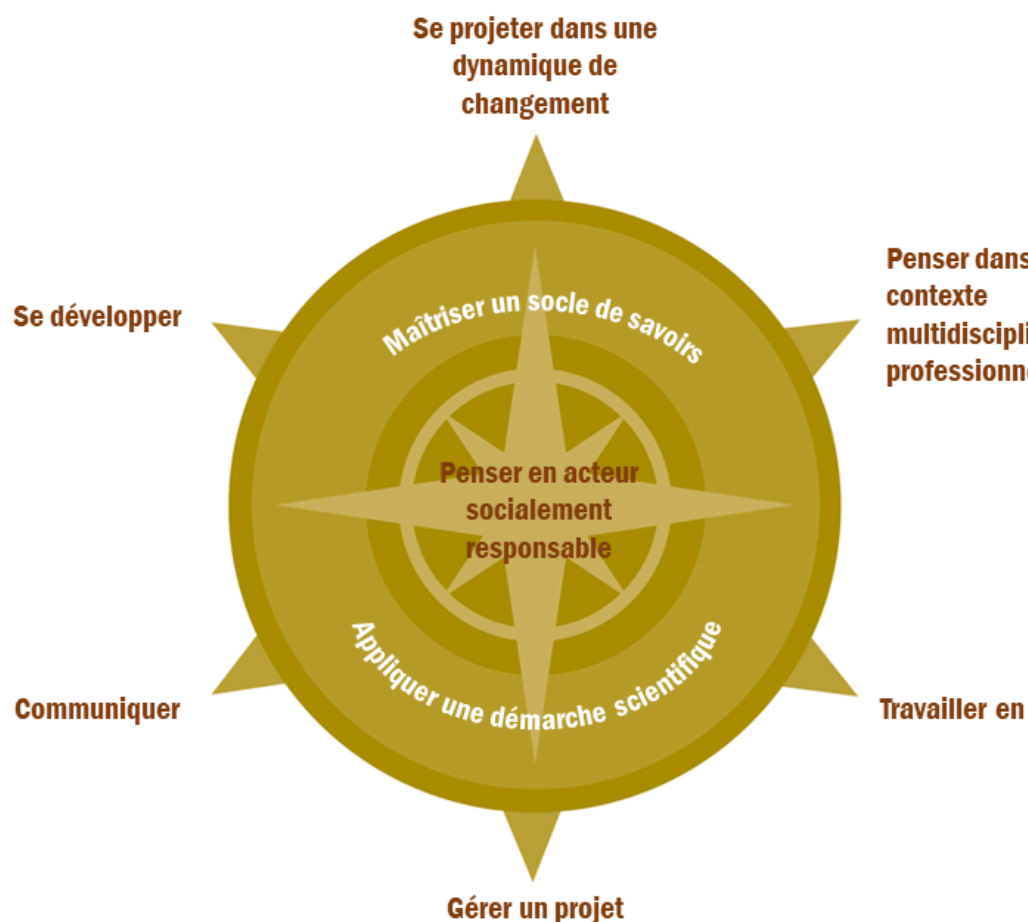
Se projeter dans une dynamique de changement

Se développer

Penser dans contexte multidiscipli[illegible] professionne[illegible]

Maîtriser un socle de savoirs

Penser en acteur socialement responsable

Appliquer une démarche scientifique

Communiquer

Travailler en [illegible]

Gérer un projet